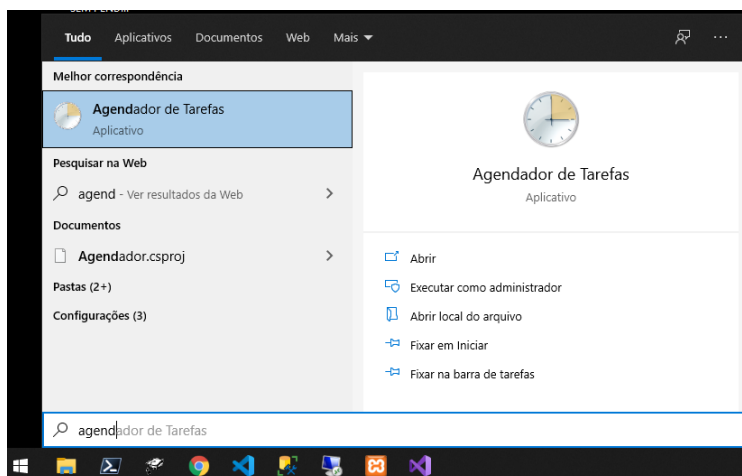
Tudo Aplicativos Documentos Web Mais ▾

Melhor correspondência

Agendador de Tarefas
Aplicativo

Pesquisar na Web

agend - Ver resultados da Web

Documentos

Agendador.csproj

Pastas (2+)

Configurações (3)

Agendador de Tarefas
Aplicativo

Abrir

Executar como administrador

Abrir local do arquivo

Fixar em Iniciar

Fixar na barra de tarefas

agendador de Tarefas